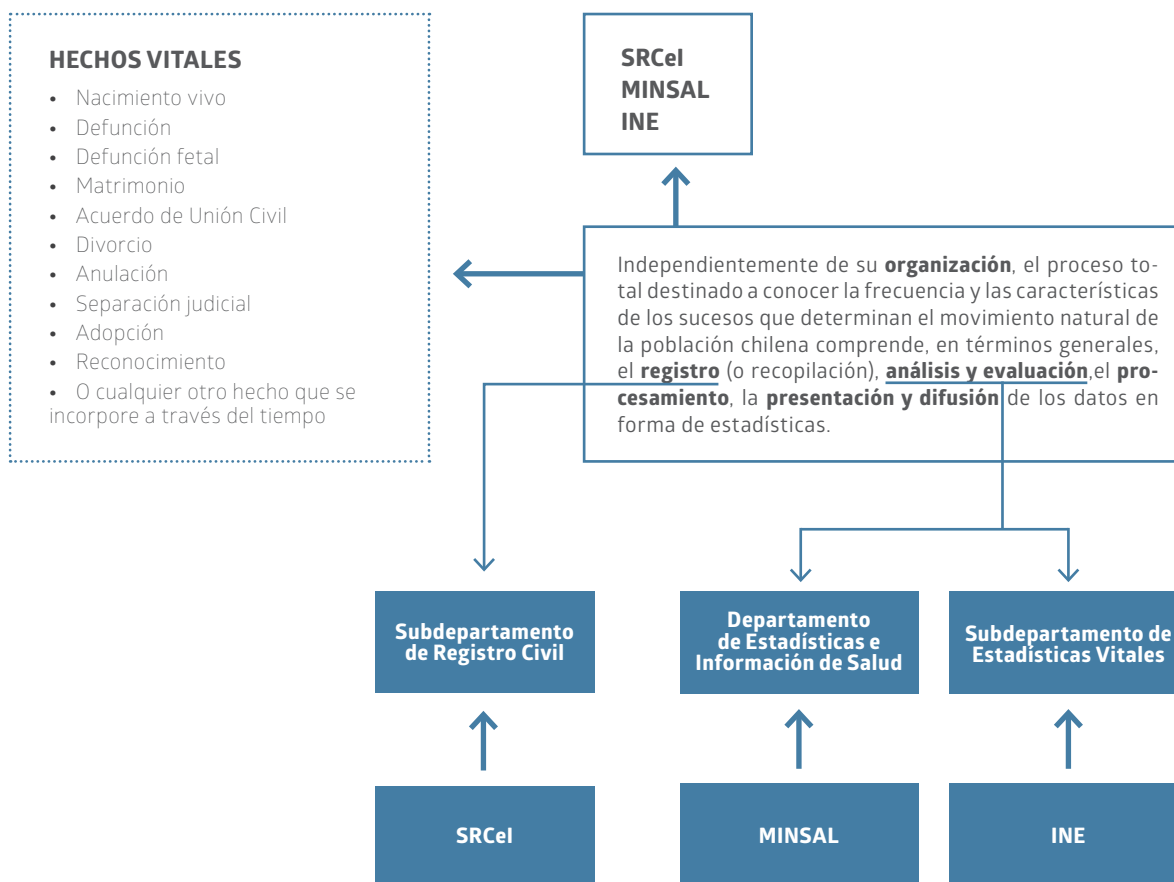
HECHOS VITALES

- Nacimiento vivo
- Defunción
- Defunción fetal
- Matrimonio
- Acuerdo de Unión Civil
- Divorcio
- Anulación
- Separación judicial
- Adopción
- Reconocimiento
- O cualquier otro hecho que se incorpore a través del tiempo

SRCeI
MINSAL
INE

Independientemente de su **organización**, el proceso total destinado a conocer la frecuencia y las características de los sucesos que determinan el movimiento natural de la población chilena comprende, en términos generales, el **registro** (o recopilación), **análisis y evaluación**,el **procesamiento**, la **presentación y difusión** de los datos en forma de estadísticas.

Subdepartamento de Registro Civil

Departamento de Estadísticas e Información de Salud

Subdepartamento de Estadísticas Vitales

SRCeI

MINSAL

INE